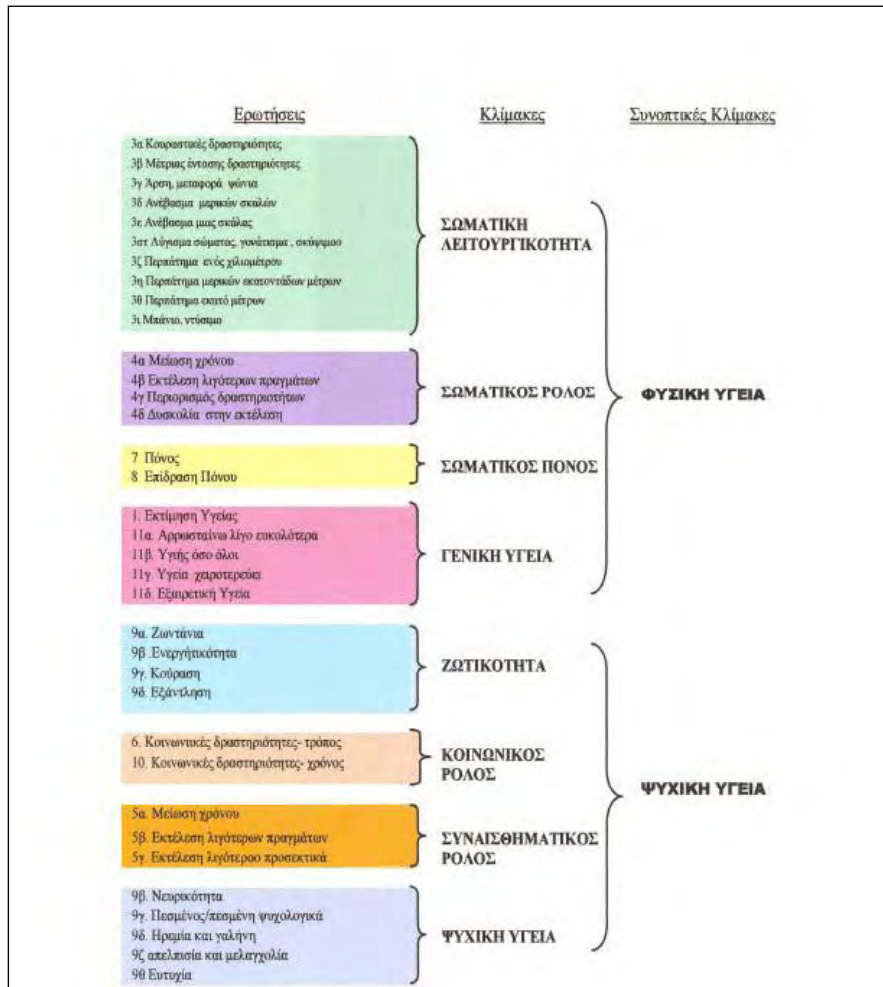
Ερωτήσεις

Κλίμακες

Συνοπτικές Κλίμακες

3α Κουραστικές δραστηριότητες
3β Μέτριας έντασης δραστηριότητες
3γ Άρση, μεταφορά ψώνια
3δ Ανέβασμα μερικών σκαλιών
3ε Ανέβασμα μιας σκάλας
3στ Λύγισμα σώματος, γονάτισμα, σκύψιμο
3ζ Περπάτημα ενός χιλιομέτρου
3η Περπάτημα μερικών εκατοντάδων μέτρων
3θ Περπάτημα εκατό μέτρων
3ι Μπάνιο, ντύσιμο

ΣΩΜΑΤΙΚΗ ΛΕΙΤΟΥΡΓΙΚΟΤΗΤΑ

4α Μείωση χρόνου
4β Εκτέλεση λιγότερων πραγμάτων
4γ Περιορισμός δραστηριοτήτων
4δ Δυσκολία στην εκτέλεση

ΣΩΜΑΤΙΚΟΣ ΡΟΛΟΣ

ΦΥΣΙΚΗ ΥΓΕΙΑ

7 Πόνος
8 Επίδραση Πόνου

ΣΩΜΑΤΙΚΟΣ ΠΟΝΟΣ

1. Εκτίμηση Υγείας
11α. Αρρωσταίνω λίγο ευκολότερα
11β. Υγιής όσο όλοι
11γ. Υγεία χειροτερεύει
11δ. Εξαιρετική Υγεία

ΓΕΝΙΚΗ ΥΓΕΙΑ

9α. Ζωντάνια
9β .Ενεργητικότητα
9γ. Κούραση
9δ. Εξάντληση

ΖΩΤΙΚΟΤΗΤΑ

6. Κοινωνικές δραστηριότητες- τρόπος
10. Κοινωνικές δραστηριότητες- χρόνος

ΚΟΙΝΩΝΙΚΟΣ ΡΟΛΟΣ

ΨΥΧΙΚΗ ΥΓΕΙΑ

5α. Μείωση χρόνου
5β. Εκτέλεση λιγότερων πραγμάτων
5γ. Εκτέλεση λιγότερο προσεκτικά

ΣΥΝΑΙΣΘΗΜΑΤΙΚΟΣ ΡΟΛΟΣ

9β. Νευρικότητα
9γ. Πεσμένος/πεσμένη ψυχολογικά
9δ. Ηρεμία και γαλήνη
9ζ απελπισία και μελαγχολία
9θ Ευτυχία

ΨΥΧΙΚΗ ΥΓΕΙΑ